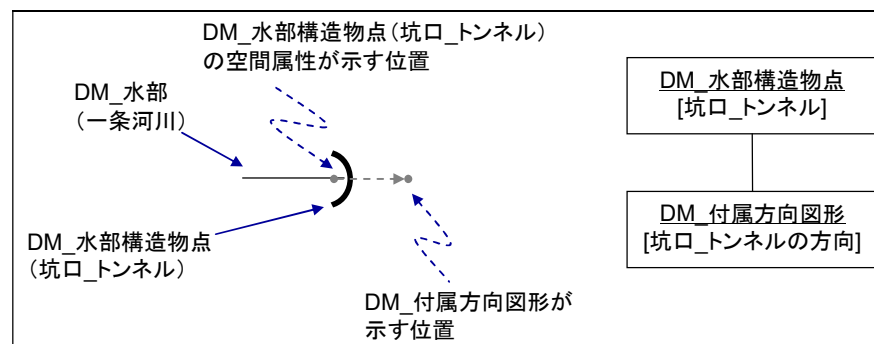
DM_水部構造物点（坑口_トンネル）の空間属性が示す位置

DM_水部（一条河川）

DM_水部構造物点（坑口_トンネル）

DM_付属方向図形が示す位置

DM_水部構造物点
[坑口_トンネル]

DM_付属方向図形
[坑口_トンネルの方向]